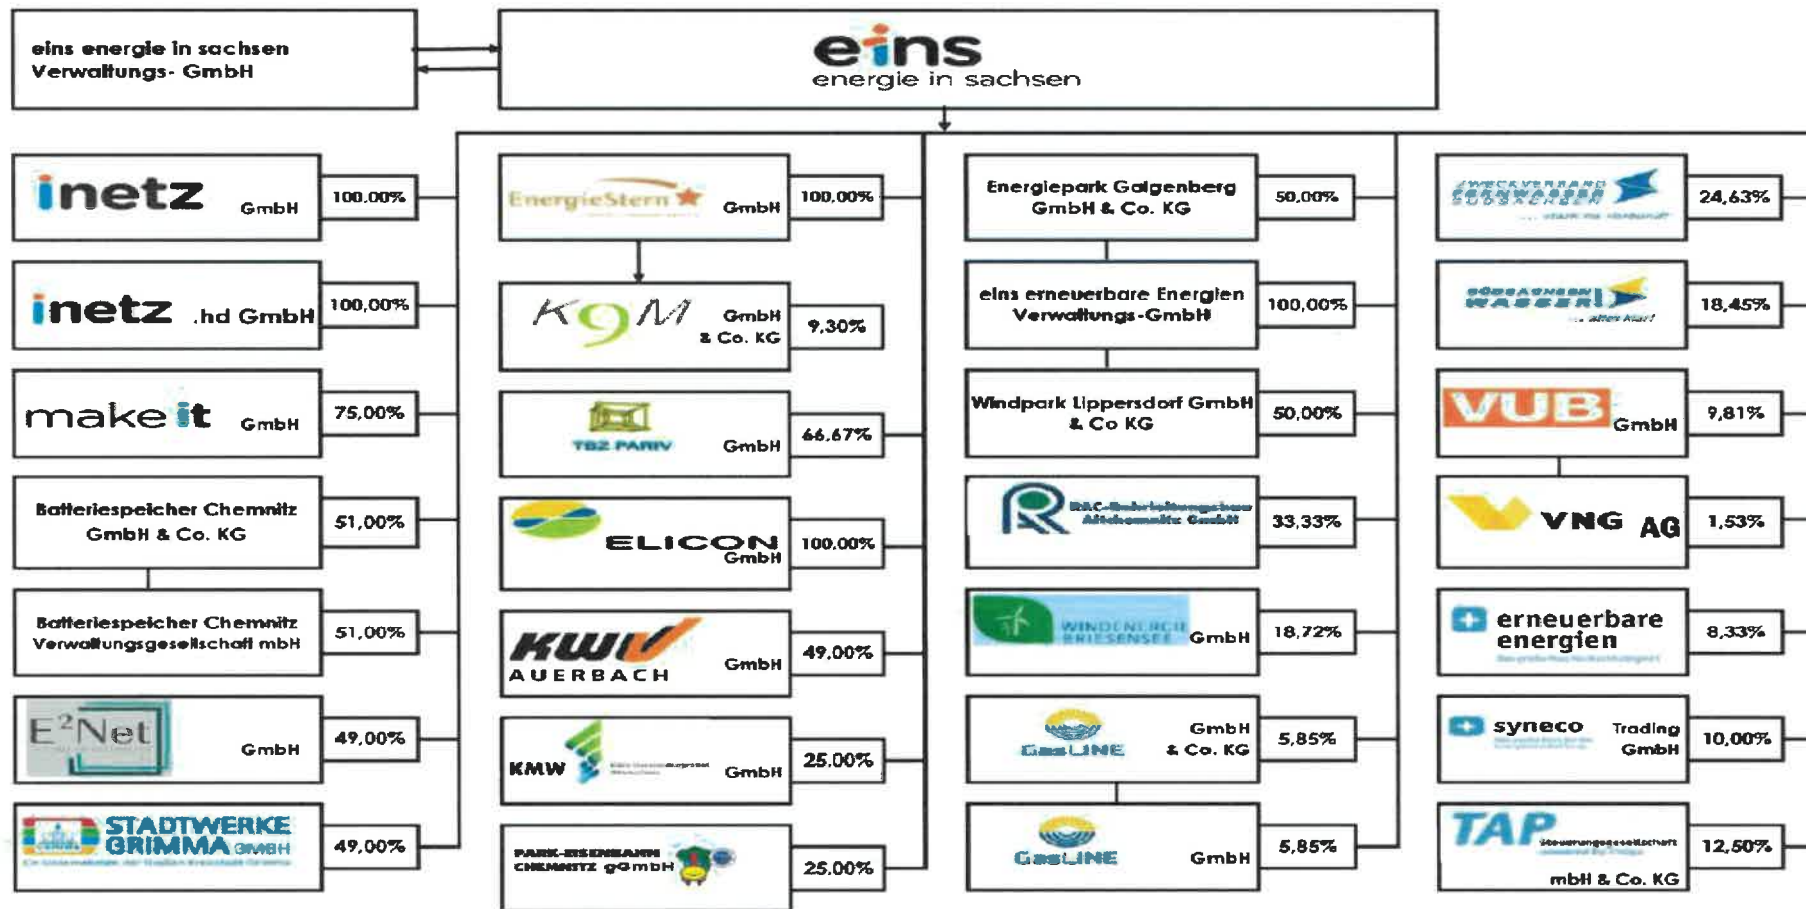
eins energie in sachsen Verwaltungs- GmbH

eins
energie in sachsen

inetz GmbH 100,00%

inetz .hd GmbH 100,00%

make it GmbH 75,00%

Batteriespeicher Chemnitz GmbH & Co. KG 51,00%

Batteriespeicher Chemnitz Verwaltungsgesellschaft mbH 51,00%

E²Net GmbH 49,00%

STADTWERKE GRIMMA GmbH 49,00%

EnergieStern GmbH 100,00%

K9M GmbH & Co. KG 9,30%

TBZ PARIV GmbH 66,67%

ELICON GmbH 100,00%

KWV AUERBACH GmbH 49,00%

KMW GmbH 25,00%

PARK-EISENBAHN CHEMNITZ gGmbH 25,00%

Energiepark Galgenberg GmbH & Co. KG 50,00%

eins erneuerbare Energien Verwaltungs-GmbH 100,00%

Windpark Lippersdorf GmbH & Co KG 50,00%

RAC-Rohrleitungsbau Altchemnitz GmbH 33,33%

WINDENERGIE BRIESENSEE GmbH 18,72%

GasLINE GmbH & Co. KG 5,85%

GasLINE GmbH 5,85%

ZWECKVERBAND FERNWASSER SÜDSACHSEN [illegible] 24,63%

SÜDSACHSEN WASSER ... alles klar! 18,45%

VUB GmbH 9,81%

VNG AG 1,53%

erneuerbare energien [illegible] 8,33%

syneco Trading GmbH 10,00%

TAP Steuerungsgesellschaft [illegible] mbH & Co. KG 12,50%